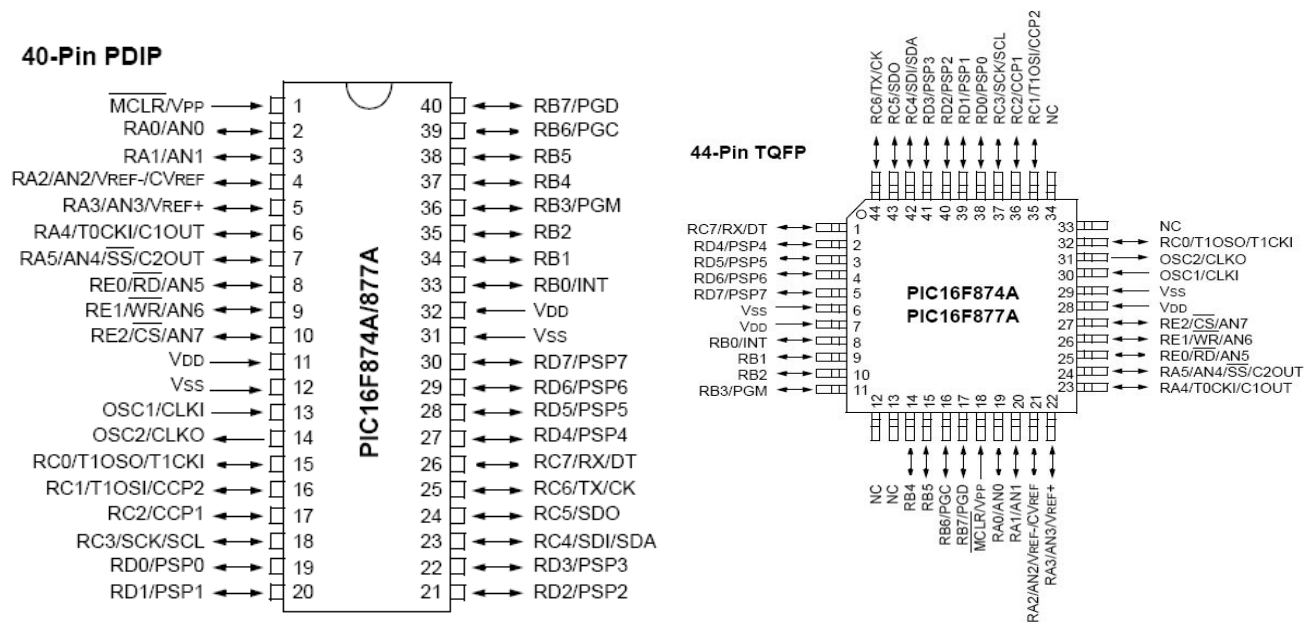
40-Pin PDIP

PIC16F874A/877A

| Pin | Name | Pin | Name |
|---|---|---|---|
| 1 | $\overline{MCLR}$/VPP | 40 | RB7/PGD |
| 2 | RA0/AN0 | 39 | RB6/PGC |
| 3 | RA1/AN1 | 38 | RB5 |
| 4 | RA2/AN2/VREF-/CVREF | 37 | RB4 |
| 5 | RA3/AN3/VREF+ | 36 | RB3/PGM |
| 6 | RA4/T0CKI/C1OUT | 35 | RB2 |
| 7 | RA5/AN4/$\overline{SS}$/C2OUT | 34 | RB1 |
| 8 | RE0/$\overline{RD}$/AN5 | 33 | RB0/INT |
| 9 | RE1/$\overline{WR}$/AN6 | 32 | VDD |
| 10 | RE2/$\overline{CS}$/AN7 | 31 | VSS |
| 11 | VDD | 30 | RD7/PSP7 |
| 12 | VSS | 29 | RD6/PSP6 |
| 13 | OSC1/CLKI | 28 | RD5/PSP5 |
| 14 | OSC2/CLKO | 27 | RD4/PSP4 |
| 15 | RC0/T1OSO/T1CKI | 26 | RC7/RX/DT |
| 16 | RC1/T1OSI/CCP2 | 25 | RC6/TX/CK |
| 17 | RC2/CCP1 | 24 | RC5/SDO |
| 18 | RC3/SCK/SCL | 23 | RC4/SDI/SDA |
| 19 | RD0/PSP0 | 22 | RD3/PSP3 |
| 20 | RD1/PSP1 | 21 | RD2/PSP2 |

44-Pin TQFP

PIC16F874A
PIC16F877A

| Pin | Name | Pin | Name |
|---|---|---|---|
| 1 | RC7/RX/DT | 33 | NC |
| 2 | RD4/PSP4 | 32 | RC0/T1OSO/T1CKI |
| 3 | RD5/PSP5 | 31 | OSC2/CLKO |
| 4 | RD6/PSP6 | 30 | OSC1/CLKI |
| 5 | RD7/PSP7 | 29 | VSS |
| 6 | VSS | 28 | VDD |
| 7 | VDD | 27 | RE2/$\overline{CS}$/AN7 |
| 8 | RB0/INT | 26 | RE1/$\overline{WR}$/AN6 |
| 9 | RB1 | 25 | RE0/$\overline{RD}$/AN5 |
| 10 | RB2 | 24 | RA5/AN4/$\overline{SS}$/C2OUT |
| 11 | RB3/PGM | 23 | RA4/T0CKI/C1OUT |
| 12 | NC | 44 | RC6/TX/CK |
| 13 | NC | 43 | RC5/SDO |
| 14 | RB4 | 42 | RC4/SDI/SDA |
| 15 | RB5 | 41 | RD3/PSP3 |
| 16 | RB6/PGC | 40 | RD2/PSP2 |
| 17 | RB7/PGD | 39 | RD1/PSP1 |
| 18 | $\overline{MCLR}$/VPP | 38 | RD0/PSP0 |
| 19 | RA0/AN0 | 37 | RC3/SCK/SCL |
| 20 | RA1/AN1 | 36 | RC2/CCP1 |
| 21 | RA2/AN2/VREF-/CVREF | 35 | RC1/T1OSI/CCP2 |
| 22 | RA3/AN3/VREF+ | 34 | NC |